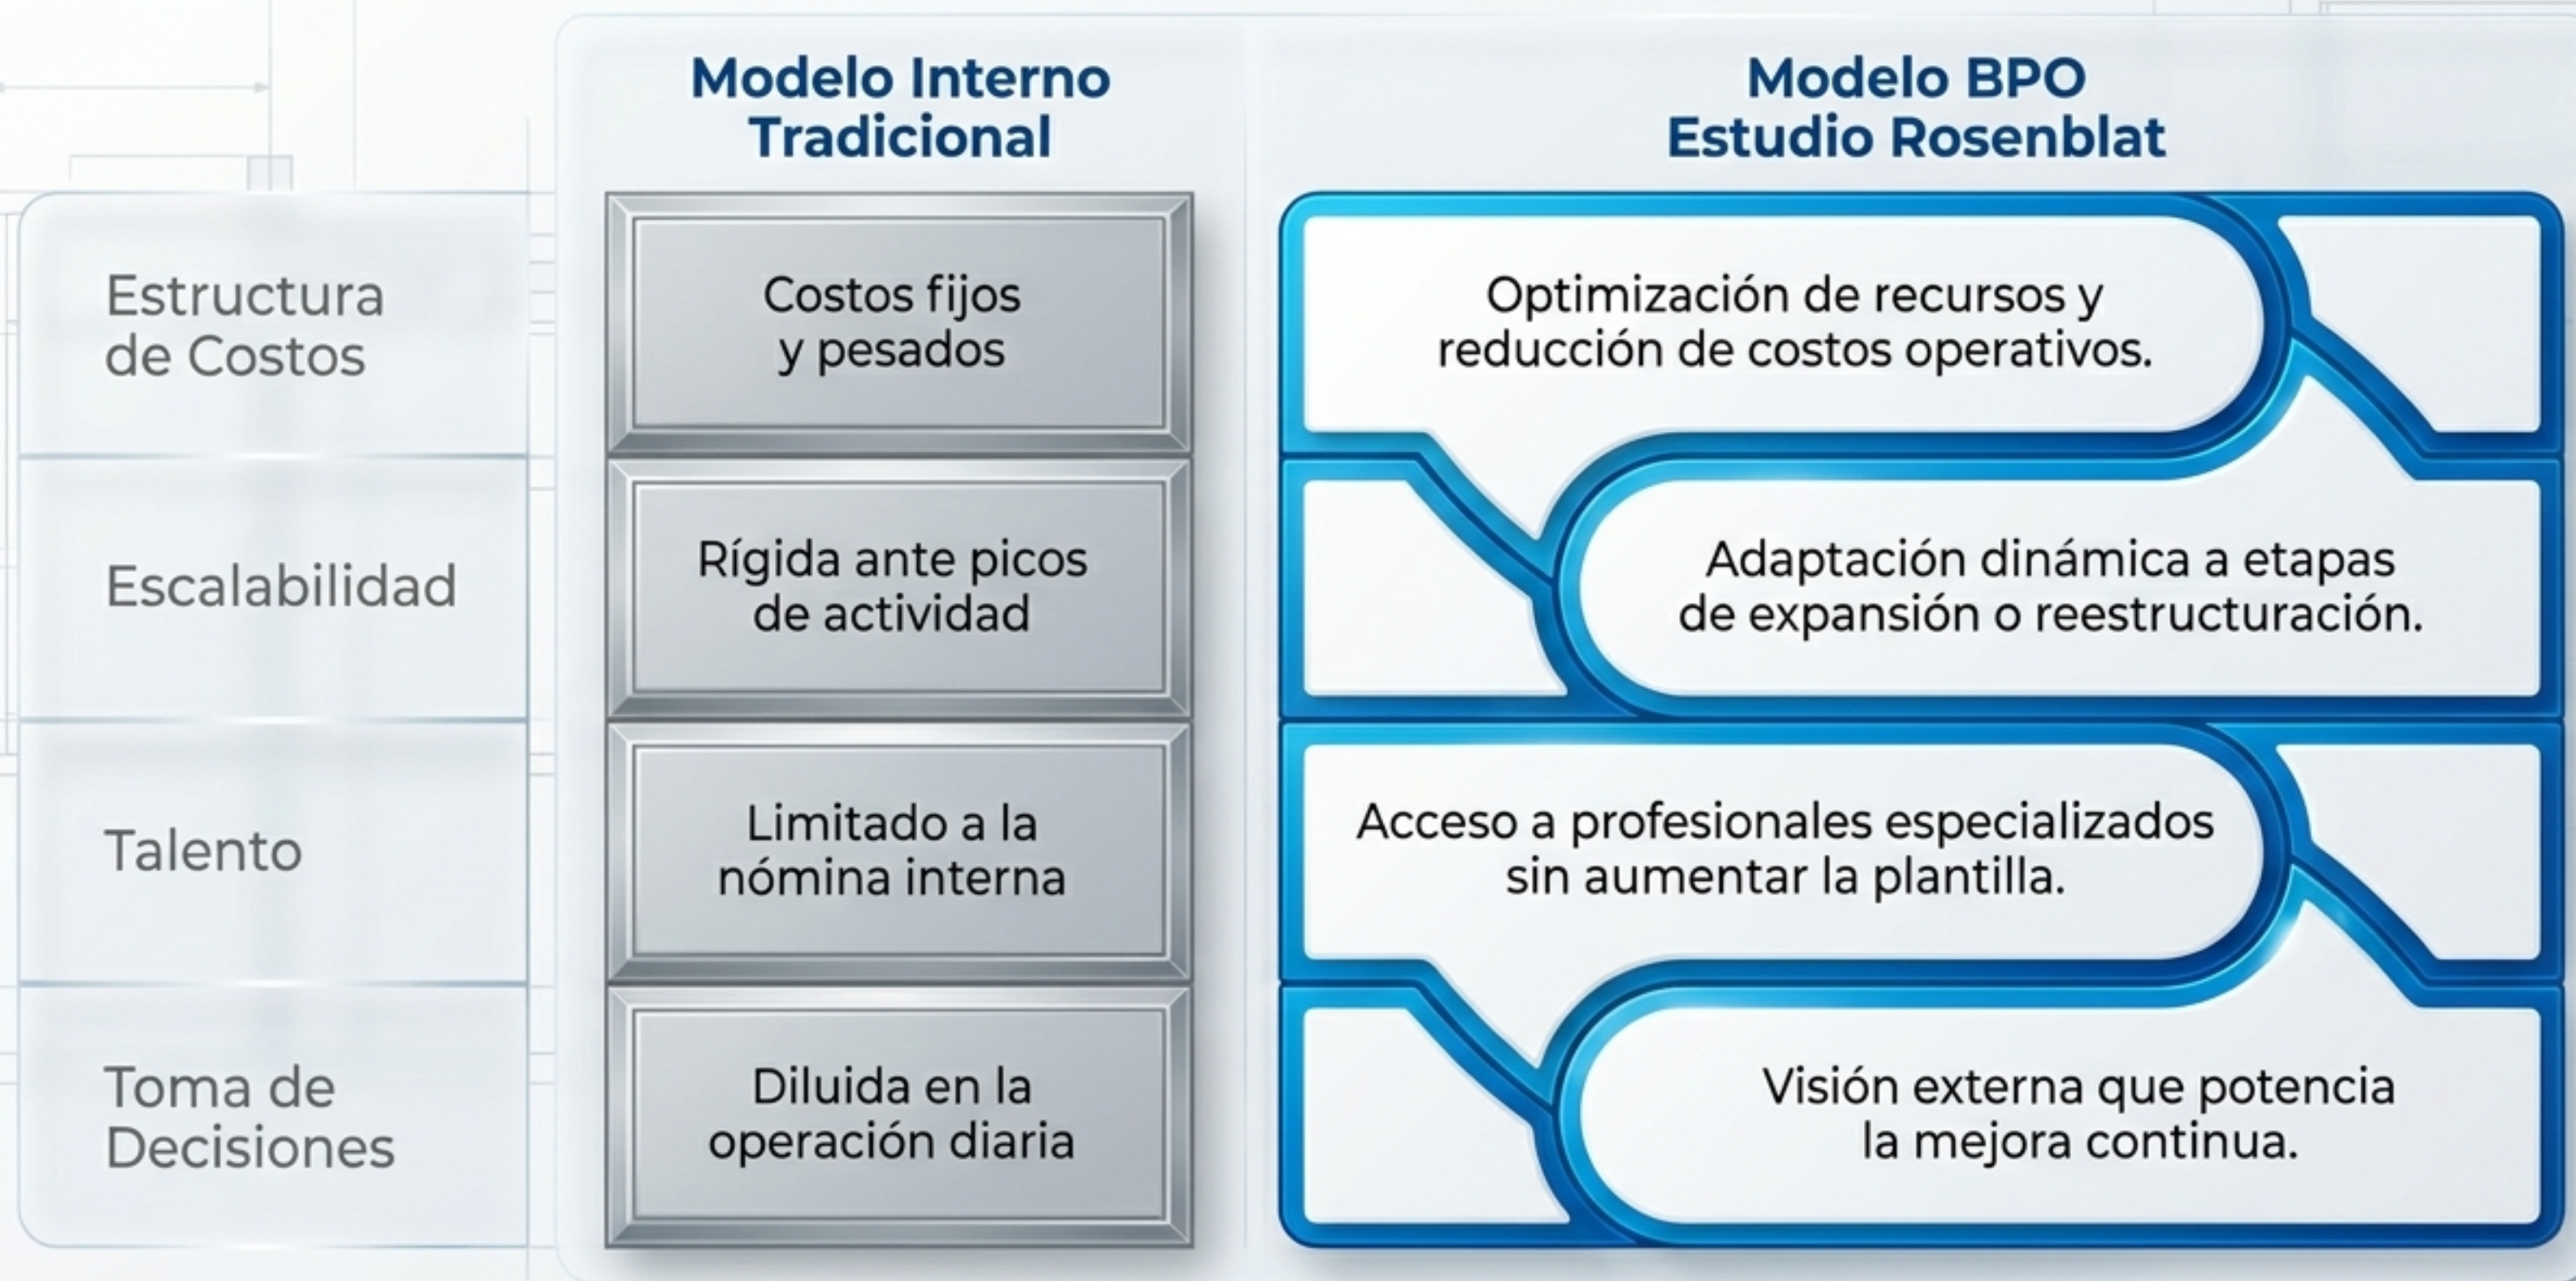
|  | Modelo Interno Tradicional | Modelo BPO Estudio Rosenblat |
|---|---|---|
| Estructura de Costos | Costos fijos y pesados | Optimización de recursos y reducción de costos operativos. |
| Escalabilidad | Rígida ante picos de actividad | Adaptación dinámica a etapas de expansión o reestructuración. |
| Talento | Limitado a la nómina interna | Acceso a profesionales especializados sin aumentar la plantilla. |
| Toma de Decisiones | Diluida en la operación diaria | Visión externa que potencia la mejora continua. |